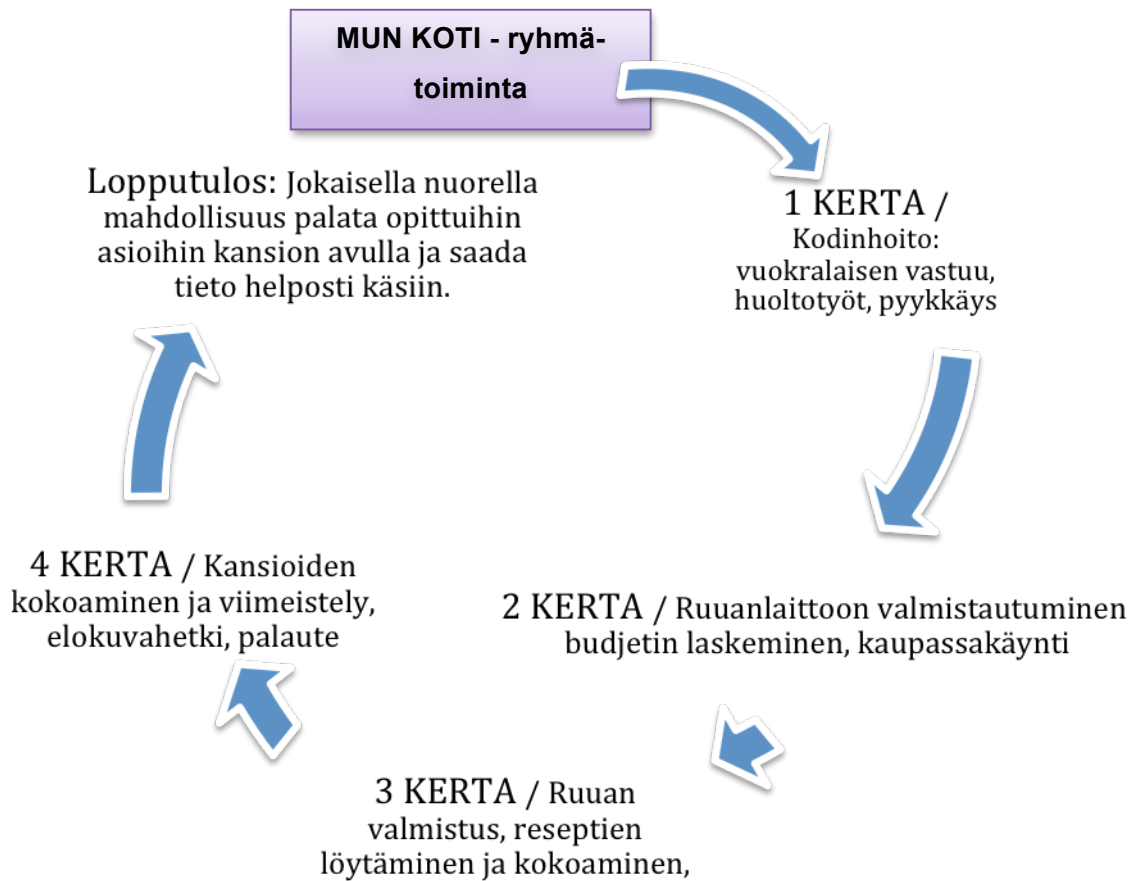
MUN KOTI - ryhmätoiminta

1 KERTA / Kodinhoito: vuokralaisen vastuu, huoltotyöt, pyykkäys

2 KERTA / Ruuanlaittoon valmistautuminen budjetin laskeminen, kaupassakäynti

3 KERTA / Ruuan valmistus, reseptien löytäminen ja kokoaminen,

4 KERTA / Kansioiden kokoaminen ja viimeistely, elokuvahetki, palaute

Lopputulos: Jokaisella nuorella mahdollisuus palata opittuihin asioihin kansion avulla ja saada tieto helposti käsiin.